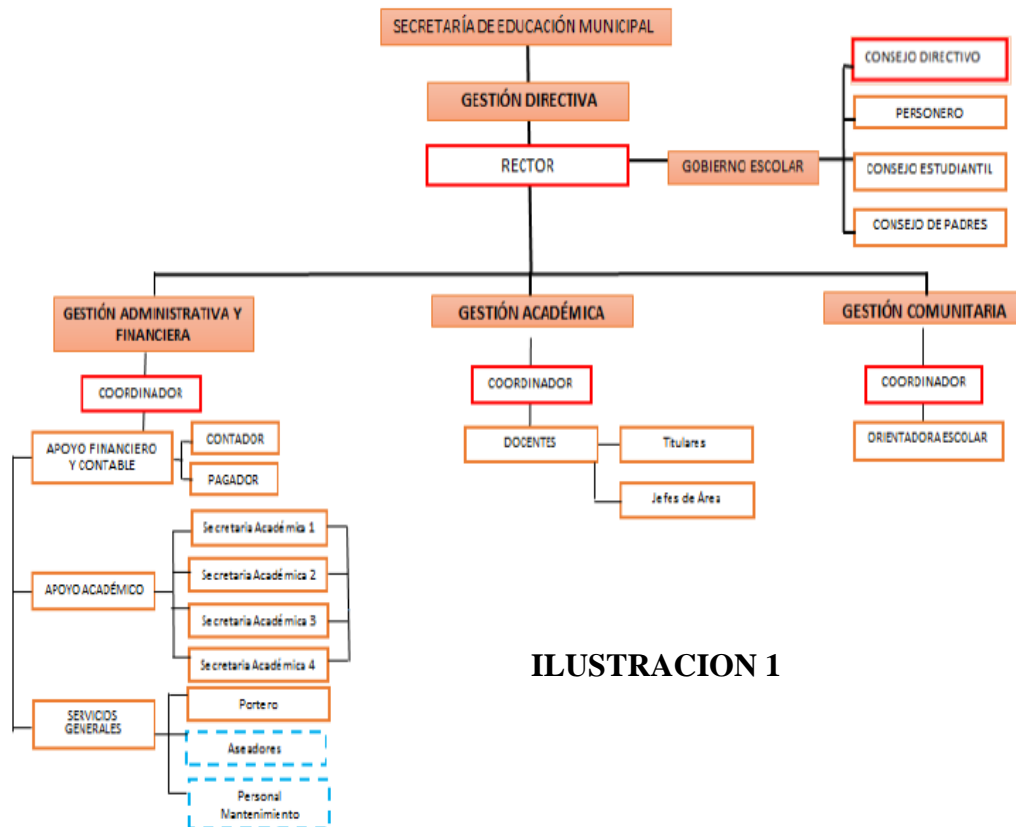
SECRETARÍA DE EDUCACIÓN MUNICIPAL

GESTIÓN DIRECTIVA

RECTOR

GOBIERNO ESCOLAR

CONSEJO DIRECTIVO

PERSONERO

CONSEJO ESTUDIANTIL

CONSEJO DE PADRES

GESTIÓN ADMINISTRATIVA Y FINANCIERA

GESTIÓN ACADÉMICA

GESTIÓN COMUNITARIA

COORDINADOR

COORDINADOR

COORDINADOR

APOYO FINANCIERO Y CONTABLE

CONTADOR

PAGADOR

DOCENTES

Titulares

Jefes de Área

ORIENTADORA ESCOLAR

Secretaria Académica 1

Secretaria Académica 2

APOYO ACADÉMICO

Secretaria Académica 3

Secretaria Académica 4

ILUSTRACION 1

SERVICIOS GENERALES

Portero

Aseadores

Personal Mantenimiento